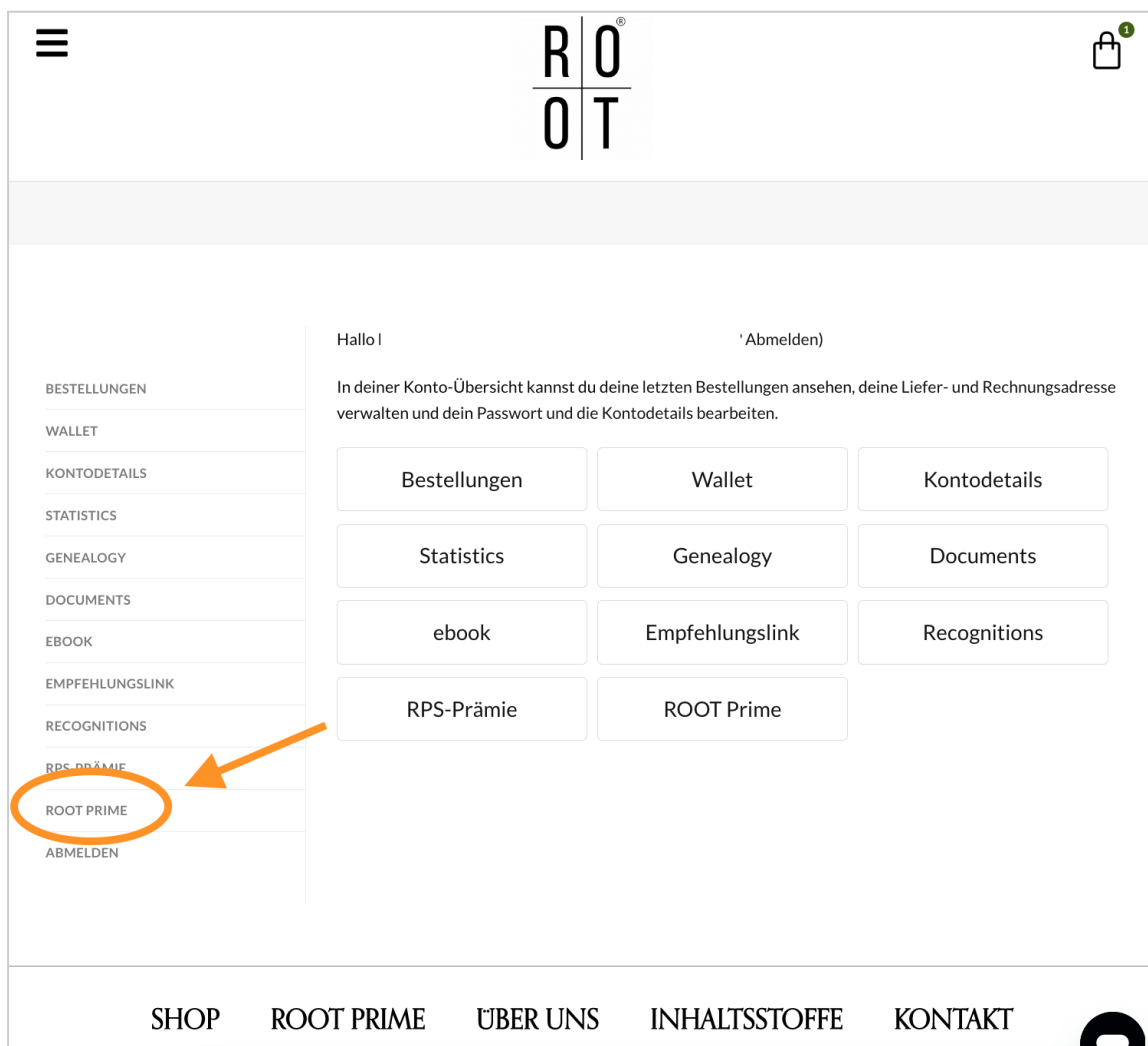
ROOT®

1

Hallo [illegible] Abmelden)

BESTELLUNGEN
WALLET
KONTODETAILS
STATISTICS
GENEALOGY
DOCUMENTS
EBOOK
EMPFEHLUNGSLINK
RECOGNITIONS
RPS-PRÄMIE
ROOT PRIME
ABMELDEN

In deiner Konto-Übersicht kannst du deine letzten Bestellungen ansehen, deine Liefer- und Rechnungsadresse verwalten und dein Passwort und die Kontodetails bearbeiten.

| Bestellungen | Wallet | Kontodetails |
|---|---|---|
| Statistics | Genealogy | Documents |
| ebook | Empfehlungslink | Recognitions |
| RPS-Prämie | ROOT Prime | |

SHOP ROOT PRIME ÜBER UNS INHALTSSTOFFE KONTAKT